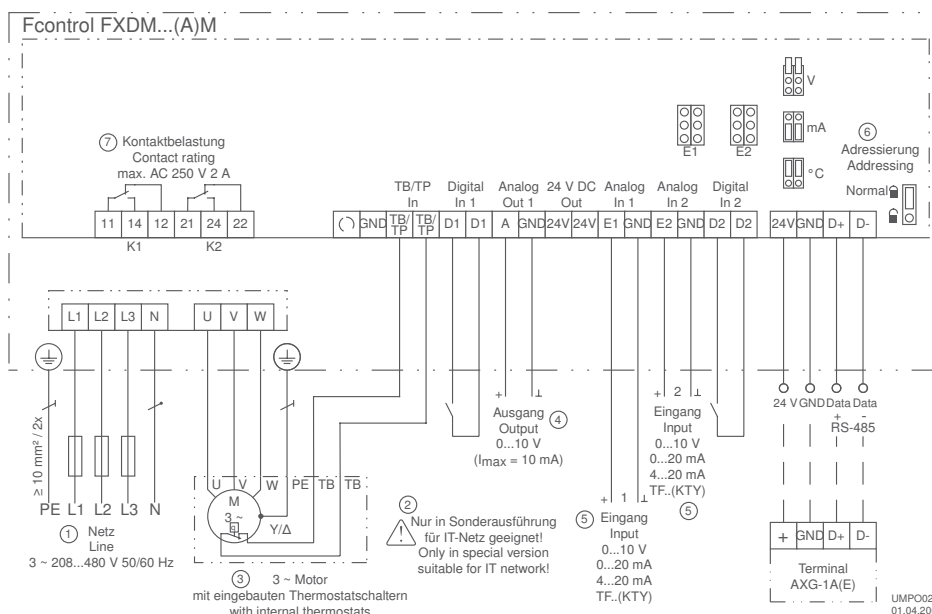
Fcontrol FXDM...(A)M

V
mA
°C
E1
E2
⑥ Adressierung
Addressing
Normal

⑦ Kontaktbelastung
Contact rating
max. AC 250 V 2 A

| 11 | 14 | 12 | 21 | 24 | 22 |
|---|---|---|---|---|---|

K1 K2

TB/TP In
Digital In 1
Analog Out 1
24 V DC Out
Analog In 1
Analog In 2
Digital In 2

| ( ) | GND | TB/TP | TB/TP | D1 | D1 | A | GND | 24V | 24V | E1 | GND | E2 | GND | D2 | D2 | 24V | GND | D+ | D- |
|---|---|---|---|---|---|---|---|---|---|---|---|---|---|---|---|---|---|---|---|

| L1 | L2 | L3 | N |
|---|---|---|---|

| U | V | W |
|---|---|---|

≥ 10 mm² / 2x

PE L1 L2 L3 N
① Netz
Line
3 ~ 208...480 V 50/60 Hz

U V W PE TB TB
M
3 ~
Y/Δ
③ 3 ~ Motor
mit eingebauten Thermostatschaltern
with internal thermostats

+ ⊥
Ausgang ④
Output
0...10 V
(Imax = 10 mA)

② Nur in Sonderausführung
für IT-Netz geeignet!
Only in special version
suitable for IT network!

+ 1 ⊥
⑤ Eingang
Input
0...10 V
0...20 mA
4...20 mA
TF..(KTY)

+ 2 ⊥
Eingang
Input
0...10 V
0...20 mA
4...20 mA
TF..(KTY)
⑤

24 V GND Data Data
+ -
RS-485

| + | GND | D+ | D- |
|---|---|---|---|

Terminal
AXG-1A(E)

UMPO02
01.04.20